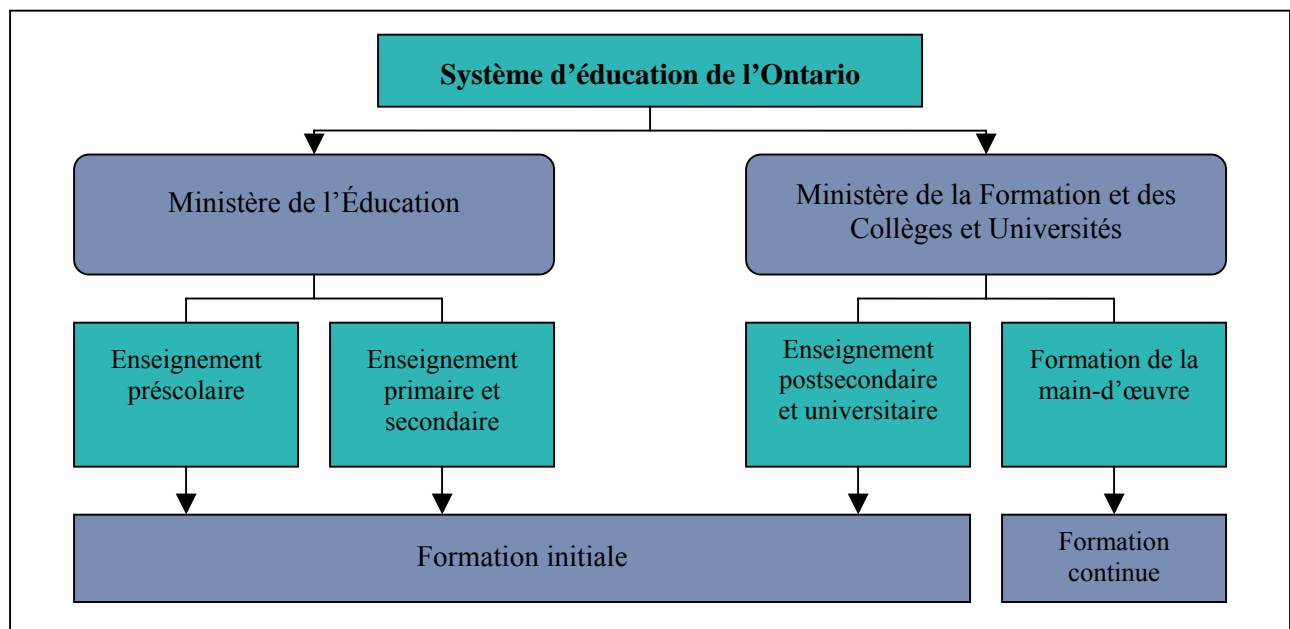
Système d’éducation de l’Ontario

Ministère de l’Éducation

Ministère de la Formation et des Collèges et Universités

Enseignement préscolaire

Enseignement primaire et secondaire

Enseignement postsecondaire et universitaire

Formation de la main-d’œuvre

Formation initiale

Formation continue